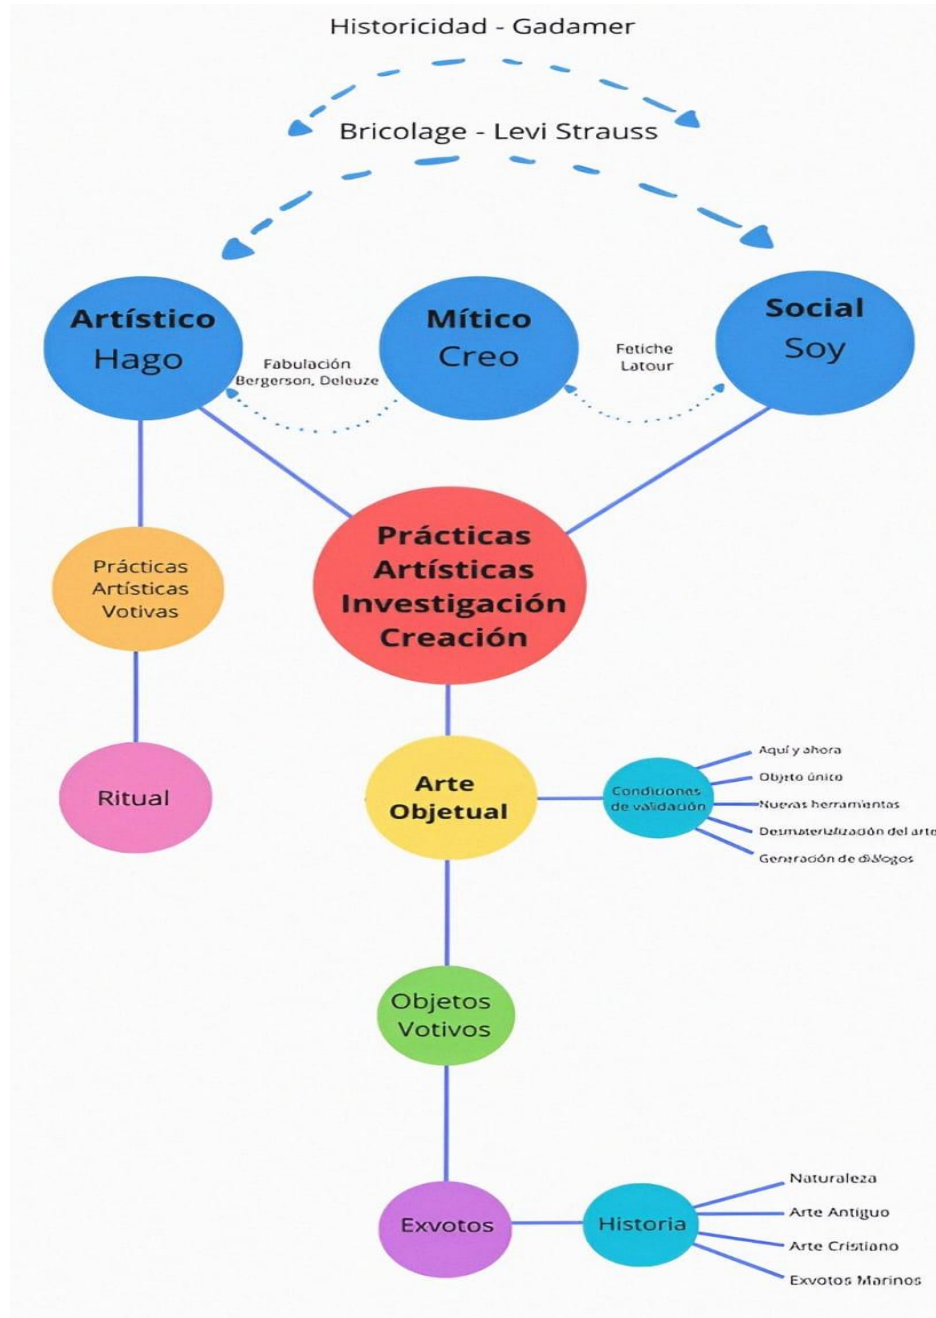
Historicidad - Gadamer

Bricolage - Levi Strauss

Artístico
Hago

Fabulación
Bergerson, Deleuze

Mítico
Creo

Fetiche
Latour

Social
Soy

Prácticas
Artísticas
Votivas

Prácticas
Artísticas
Investigación
Creación

Ritual

Arte
Objetual

Condiciones de validación

Aquí y ahora
Objeto único
Nuevas herramientas
Desmaterialización del arte
Generación de diálogos

Objetos
Votivos

Exvotos

Historia

Naturaleza
Arte Antiguo
Arte Cristiano
Exvotos Marinos